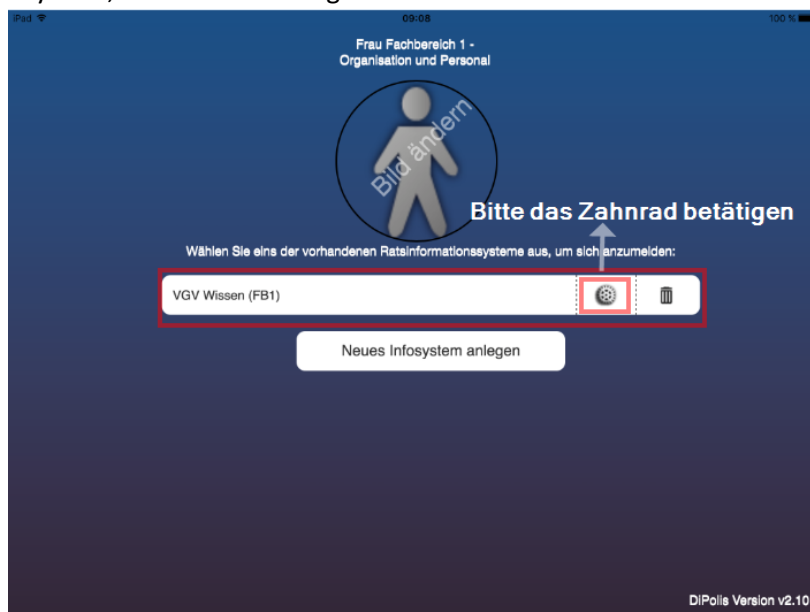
iPad
09:08
100 %

Frau Fachbereich 1 - Organisation und Personal

Bild ändern

Bitte das Zahnrad betätigen

Wählen Sie eins der vorhandenen Ratsinformationssysteme aus, um sich anzumelden:

VGV Wissen (FB1)

Neues Infosystem anlegen

DiPolis Version v2.10